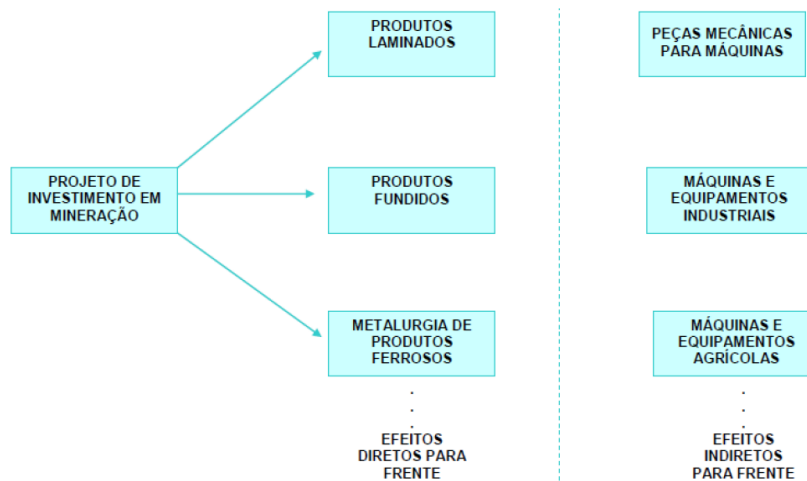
PROJETO DE INVESTIMENTO EM MINERAÇÃO

PRODUTOS LAMINADOS

PRODUTOS FUNDIDOS

METALURGIA DE PRODUTOS FERROSOS

.
.
.

EFEITOS DIRETOS PARA FRENTE

PEÇAS MECÂNICAS PARA MÁQUINAS

MÁQUINAS E EQUIPAMENTOS INDUSTRIAIS

MÁQUINAS E EQUIPAMENTOS AGRÍCOLAS

.
.
.

EFEITOS INDIRETOS PARA FRENTE